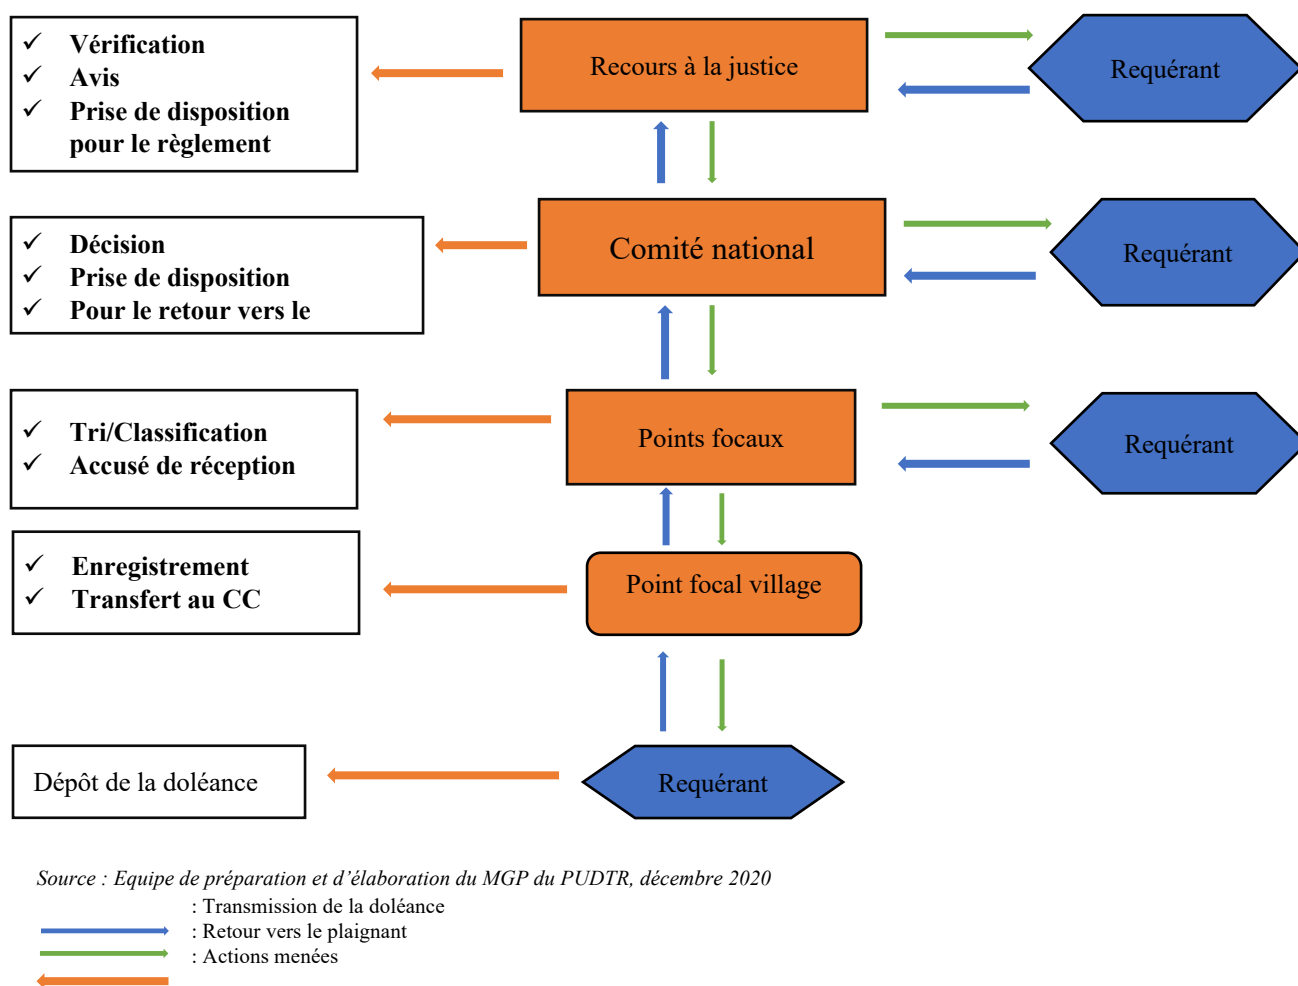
✓ Vérification
✓ Avis
✓ Prise de disposition pour le règlement

Recours à la justice

Requérant

✓ Décision
✓ Prise de disposition
✓ Pour le retour vers le

Comité national

Requérant

✓ Tri/Classification
✓ Accusé de réception

Points focaux

Requérant

✓ Enregistrement
✓ Transfert au CC

Point focal village

Dépôt de la doléance

Requérant

Source : Equipe de préparation et d'élaboration du MGP du PUDTR, décembre 2020
: Transmission de la doléance
: Retour vers le plaignant
: Actions menées